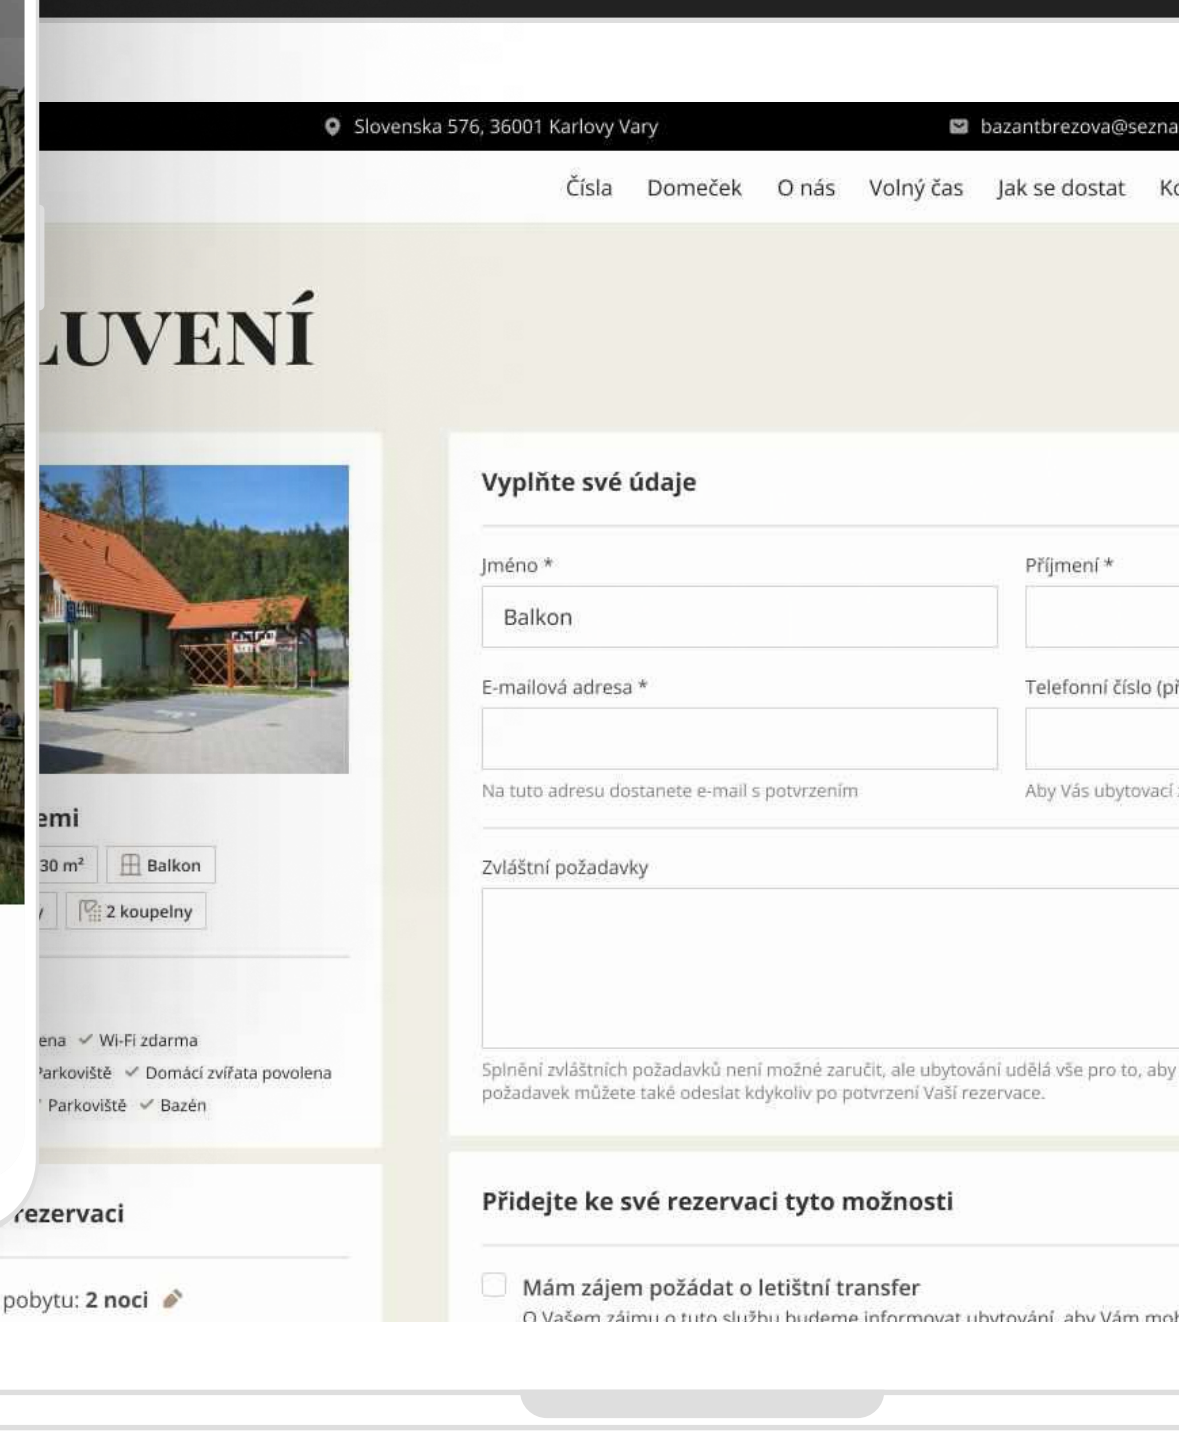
Slovenska 576, 36001 Karlovy Vary

bazantbrezova@sezna

Čísla Domeček O nás Volný čas Jak se dostat Ko

LUVENÍ

emi

30 m² Balkon

2 koupelny

ena ✓ Wi-Fi zdarma

arkoviště ✓ Domácí zvířata povolena

Parkoviště ✓ Bazén

rezervaci

pobytu: 2 noci

Vyplňte své údaje

Jméno *

Balkon

Příjmení *

E-mailová adresa *

Telefonní číslo (př

Na tuto adresu dostanete e-mail s potvrzením

Aby Vás ubytovací

Zvláštní požadavky

Splnění zvláštních požadavků není možné zaručit, ale ubytování udělá vše pro to, aby požadavek můžete také odeslat kdykoliv po potvrzení Vaší rezervace.

Přidejte ke své rezervaci tyto možnosti

Mám zájem požádat o letištní transfer

O Vašem zájmu o tuto službu budeme informovat ubytování, aby Vám mo